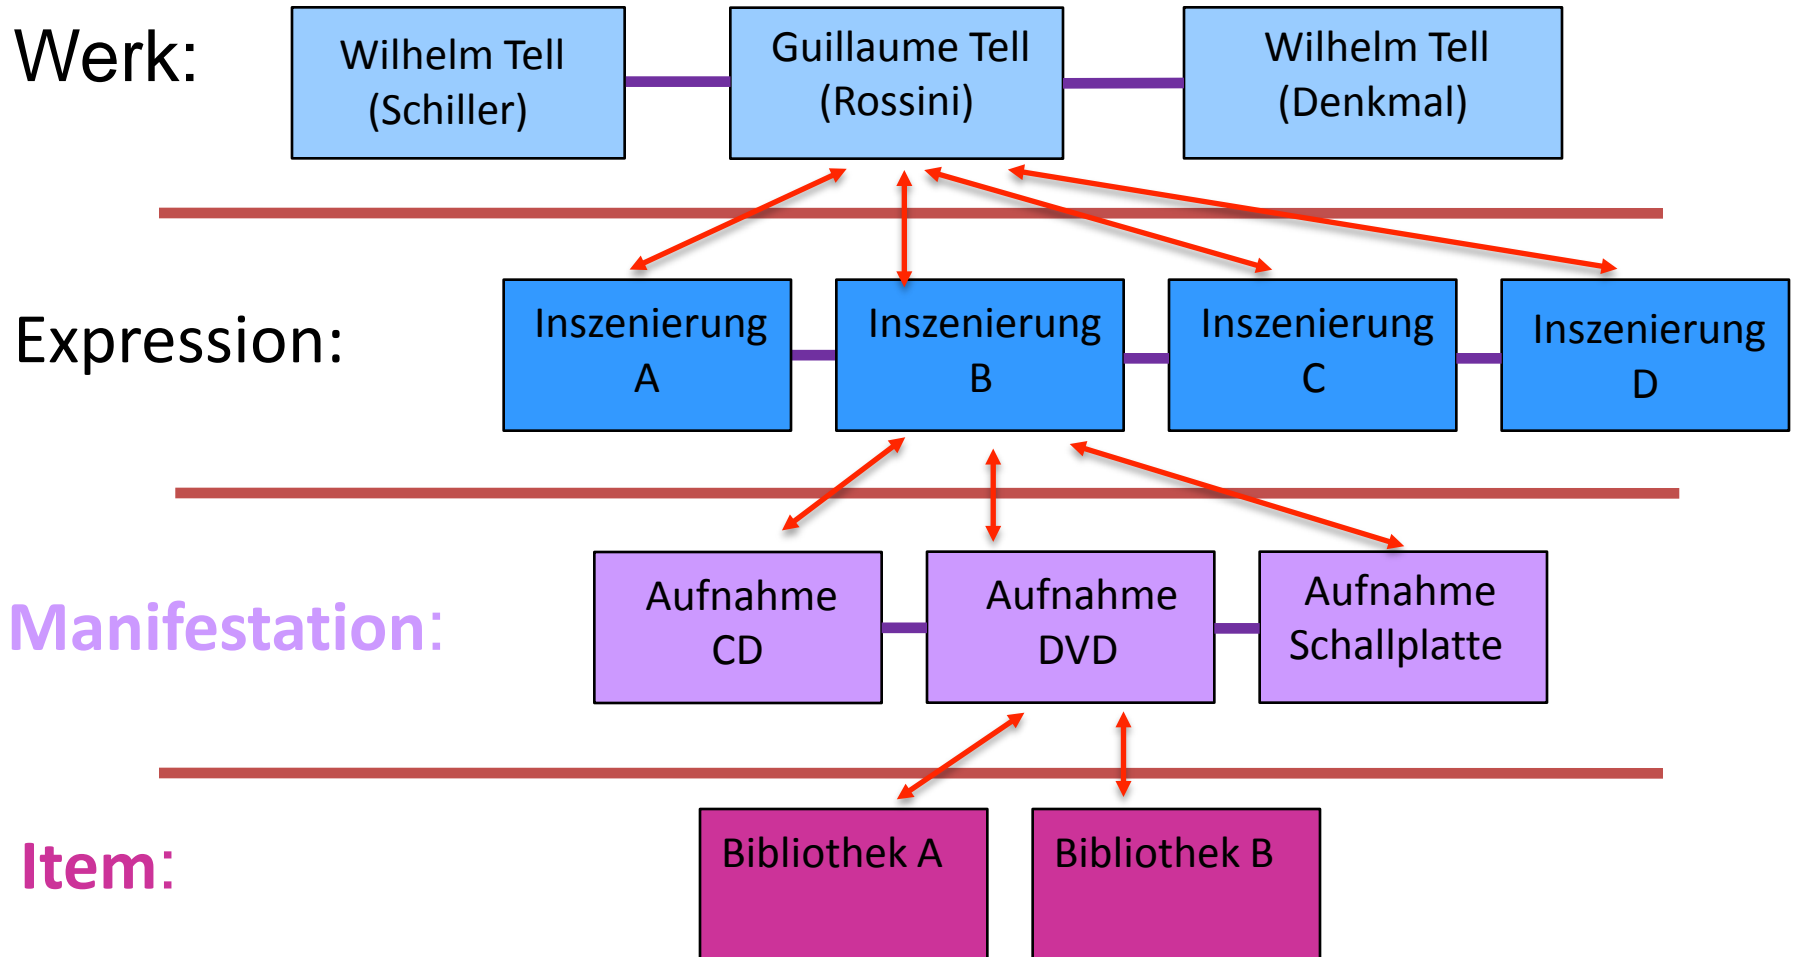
Werk:

Wilhelm Tell (Schiller)

Guillaume Tell (Rossini)

Wilhelm Tell (Denkmal)

Expression:

Inszenierung A

Inszenierung B

Inszenierung C

Inszenierung D

Manifestation:

Aufnahme CD

Aufnahme DVD

Aufnahme Schallplatte

Item:

Bibliothek A

Bibliothek B